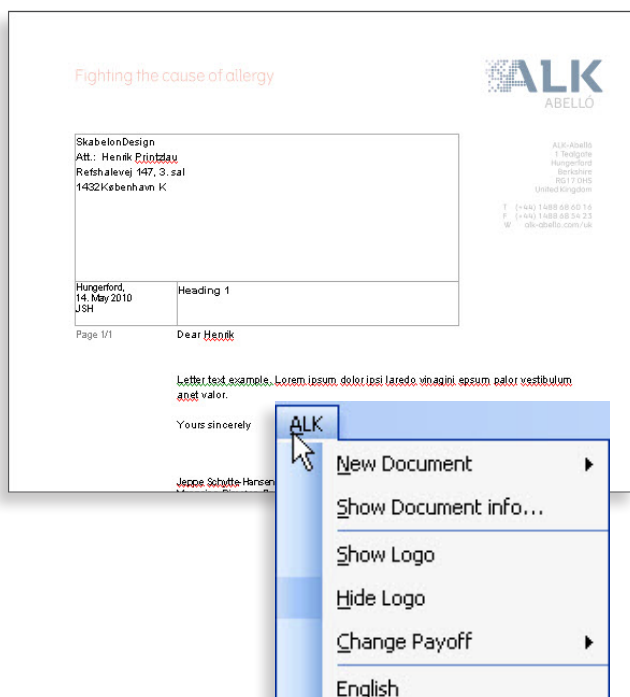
Fighting the cause of allergy

ALK
ABELLÓ

SkabelonDesign
Att.: Henrik Printzlau
Refshalevej 147, 3. sal
1432København K

ALK-Abelló
1 Tealgate
Hungerford
Berkshire
RG17 0HS
United Kingdom

T (+44) 1488 68 60 16
F (+44) 1488 68 54 23
W alk-abello.com/uk

Hungerford,
14. May 2010
JSH

Heading 1

Page 1/1

Dear Henrik

Letter text example. Lorem ipsum dolor ipsi laredo vinagini epsum palor vestibulum anet valor.

Yours sincerely

Jeppe Schytte-Hansen
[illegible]

ALK
New Document
Show Document info...
Show Logo
Hide Logo
Change Payoff
English